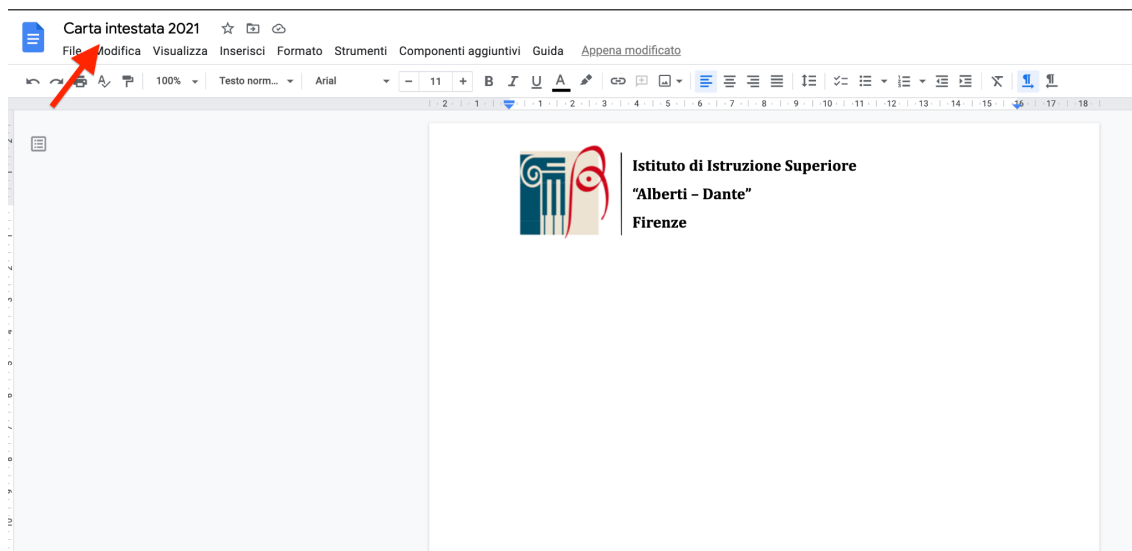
Carta intestata 2021

File Modifica Visualizza Inserisci Formato Strumenti Componenti aggiuntivi Guida Appena modificato

100% Testo norm... Arial 11 B I U A

Istituto di Istruzione Superiore
“Alberti – Dante”
Firenze